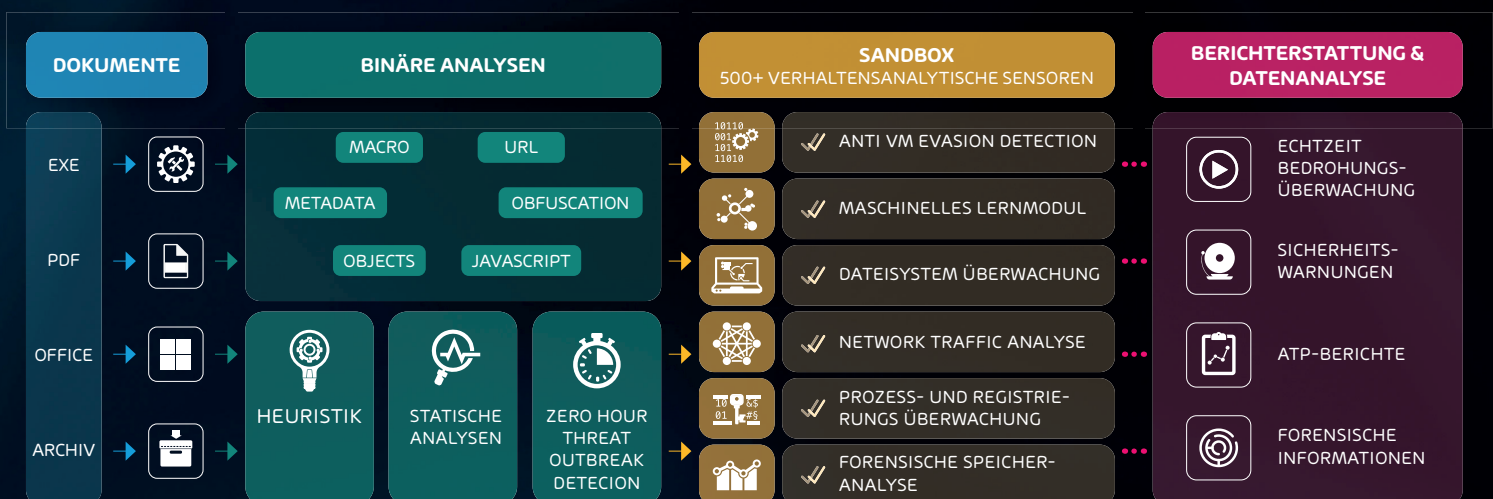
DOKUMENTE

EXE

PDF

OFFICE

ARCHIV

BINÄRE ANALYSEN

MACRO

URL

METADATA

OBFUSCATION

OBJECTS

JAVASCRIPT

HEURISTIK

STATISCHE ANALYSEN

ZERO HOUR THREAT OUTBREAK DETECION

SANDBOX
500+ VERHALTENSANALYTISCHE SENSOREN

10110 001 101 11010

ANTI VM EVASION DETECTION

MASCHINELLES LERNMODUL

DATEISYSTEM ÜBERWACHUNG

NETWORK TRAFFIC ANALYSE

10 01 &$ #$

PROZESS- UND REGISTRIERUNGS ÜBERWACHUNG

FORENSISCHE SPEICHER-ANALYSE

BERICHTERSTATTUNG & DATENANALYSE

ECHTZEIT BEDROHUNGS-ÜBERWACHUNG

SICHERHEITS-WARNUNGEN

ATP-BERICHTE

FORENSISCHE INFORMATIONEN